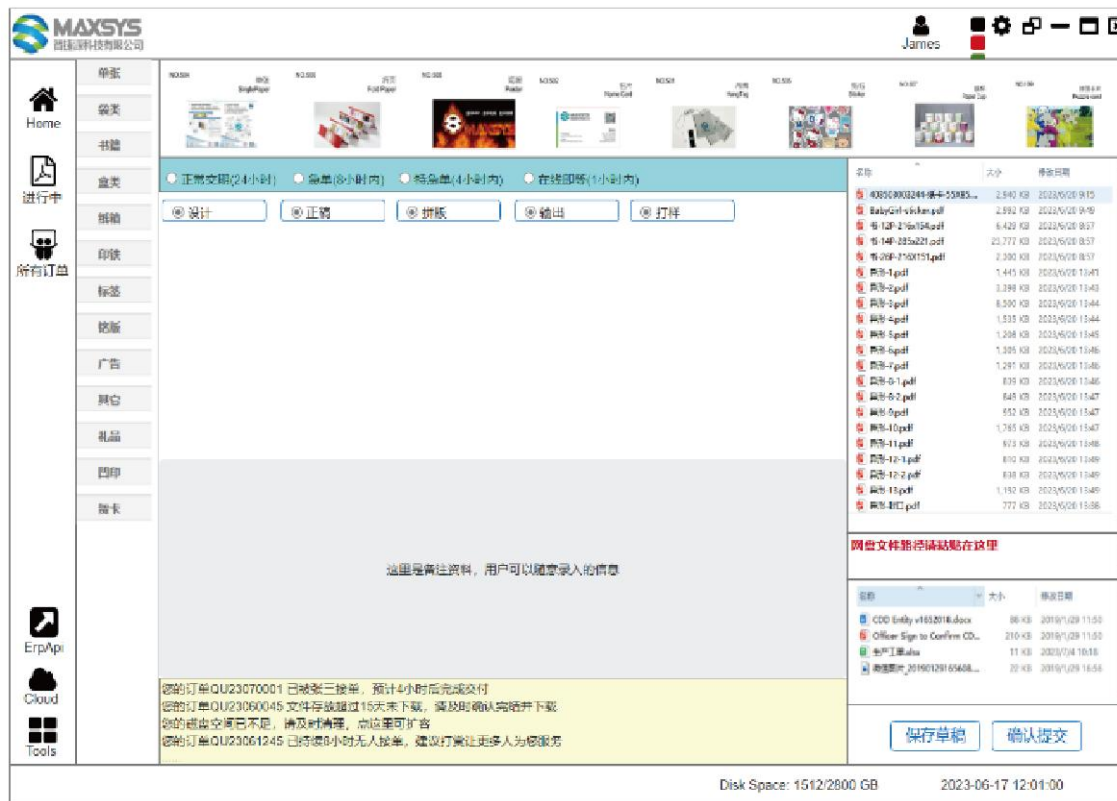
MAXSYS
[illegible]科技有限公司

James

Home
进行中
所有订单

单张
袋类
书籍
盒类
挂历
印铁
标签
胶版
广告
其它
礼品
凹印
贺卡

NO.S01 单张 SinglePaper
NO.S02 折页 Fold Paper
NO.S03 海报 Poster
NO.S04 名片 Name Card
NO.S05 袋类 Bag
NO.S06 贴纸 Sticker
NO.S07 纸杯 Paper Cup
NO.S08 拼版 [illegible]

正常交期(24小时)　急单(8小时内)　特急单(4小时内)　在线即答(1小时内)

设计　正稿　拼版　输出　打样

| 名称 | 大小 | 修改日期 |
|---|---|---|
| 40850803249-保卡-55X85... | 2,940 KB | 2023/6/20 9:15 |
| BabyGirl-sticker.pdf | 2,892 KB | 2023/6/20 9:16 |
| 书-12P-216x154.pdf | 6,420 KB | 2023/6/20 8:57 |
| 书-14P-285x221.pdf | 25,777 KB | 2023/6/20 8:57 |
| 书-26P-216X151.pdf | 2,300 KB | 2023/6/20 8:57 |
| 异形-1.pdf | 1,445 KB | 2023/6/20 13:41 |
| 异形-2.pdf | 3,398 KB | 2023/6/20 13:43 |
| 异形-3.pdf | 8,500 KB | 2023/6/20 13:44 |
| 异形-4.pdf | 1,535 KB | 2023/6/20 13:44 |
| 异形-5.pdf | 1,208 KB | 2023/6/20 13:45 |
| 异形-6.pdf | 1,305 KB | 2023/6/20 13:46 |
| 异形-7.pdf | 1,291 KB | 2023/6/20 13:46 |
| 异形-8-1.pdf | 839 KB | 2023/6/20 13:46 |
| 异形-8-2.pdf | 645 KB | 2023/6/20 13:47 |
| 异形-9.pdf | 552 KB | 2023/6/20 13:47 |
| 异形-10.pdf | 1,765 KB | 2023/6/20 13:47 |
| 异形-11.pdf | 973 KB | 2023/6/20 13:48 |
| 异形-12-1.pdf | 810 KB | 2023/6/20 13:49 |
| 异形-12-2.pdf | 838 KB | 2023/6/20 13:49 |
| 异形-13.pdf | 1,152 KB | 2023/6/20 13:49 |
| 异形-封口.pdf | 777 KB | 2023/6/20 13:56 |

网盘文件路径请粘贴在这里

| 名称 | 大小 | 修改日期 |
|---|---|---|
| CDD Entity v1652018.docx | 86 KB | 2019/1/29 11:50 |
| Officer Sign to Confirm CD... | 210 KB | 2019/1/29 11:50 |
| 生产工单.xlsx | 11 KB | 2023/7/4 10:18 |
| 微信图片_20190129165608... | 20 KB | 2019/1/29 16:56 |

这里是备注资料，用户可以随意录入的信息

您的订单QU23070001 已被张三接单，预计4小时后完成交付
您的订单QU23060045 文件存放超过15天未下载，请及时确认完结并下载
您的磁盘空间已不足，请及时清理，或购买可扩容
您的订单QU23061245 已持续8小时无人接单，建议打赏让更多人为您服务

保存草稿　确认提交

ErpApi
Cloud
Tools

Disk Space: 1512/2800 GB　2023-06-17 12:01:00